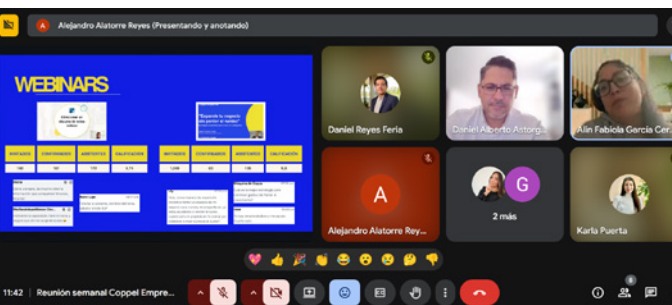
A Alejandro Alatorre Reyes (Presentando y anotando)

WEBINARS

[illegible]

Daniel Reyes Feria

Daniel Alberto Astorg...

Alin Fabiola García Cer...

A

Alejandro Alatorre Rey...

G

2 más

Karla Puerta

11:42 | Reunión semanal Coppel Empre...